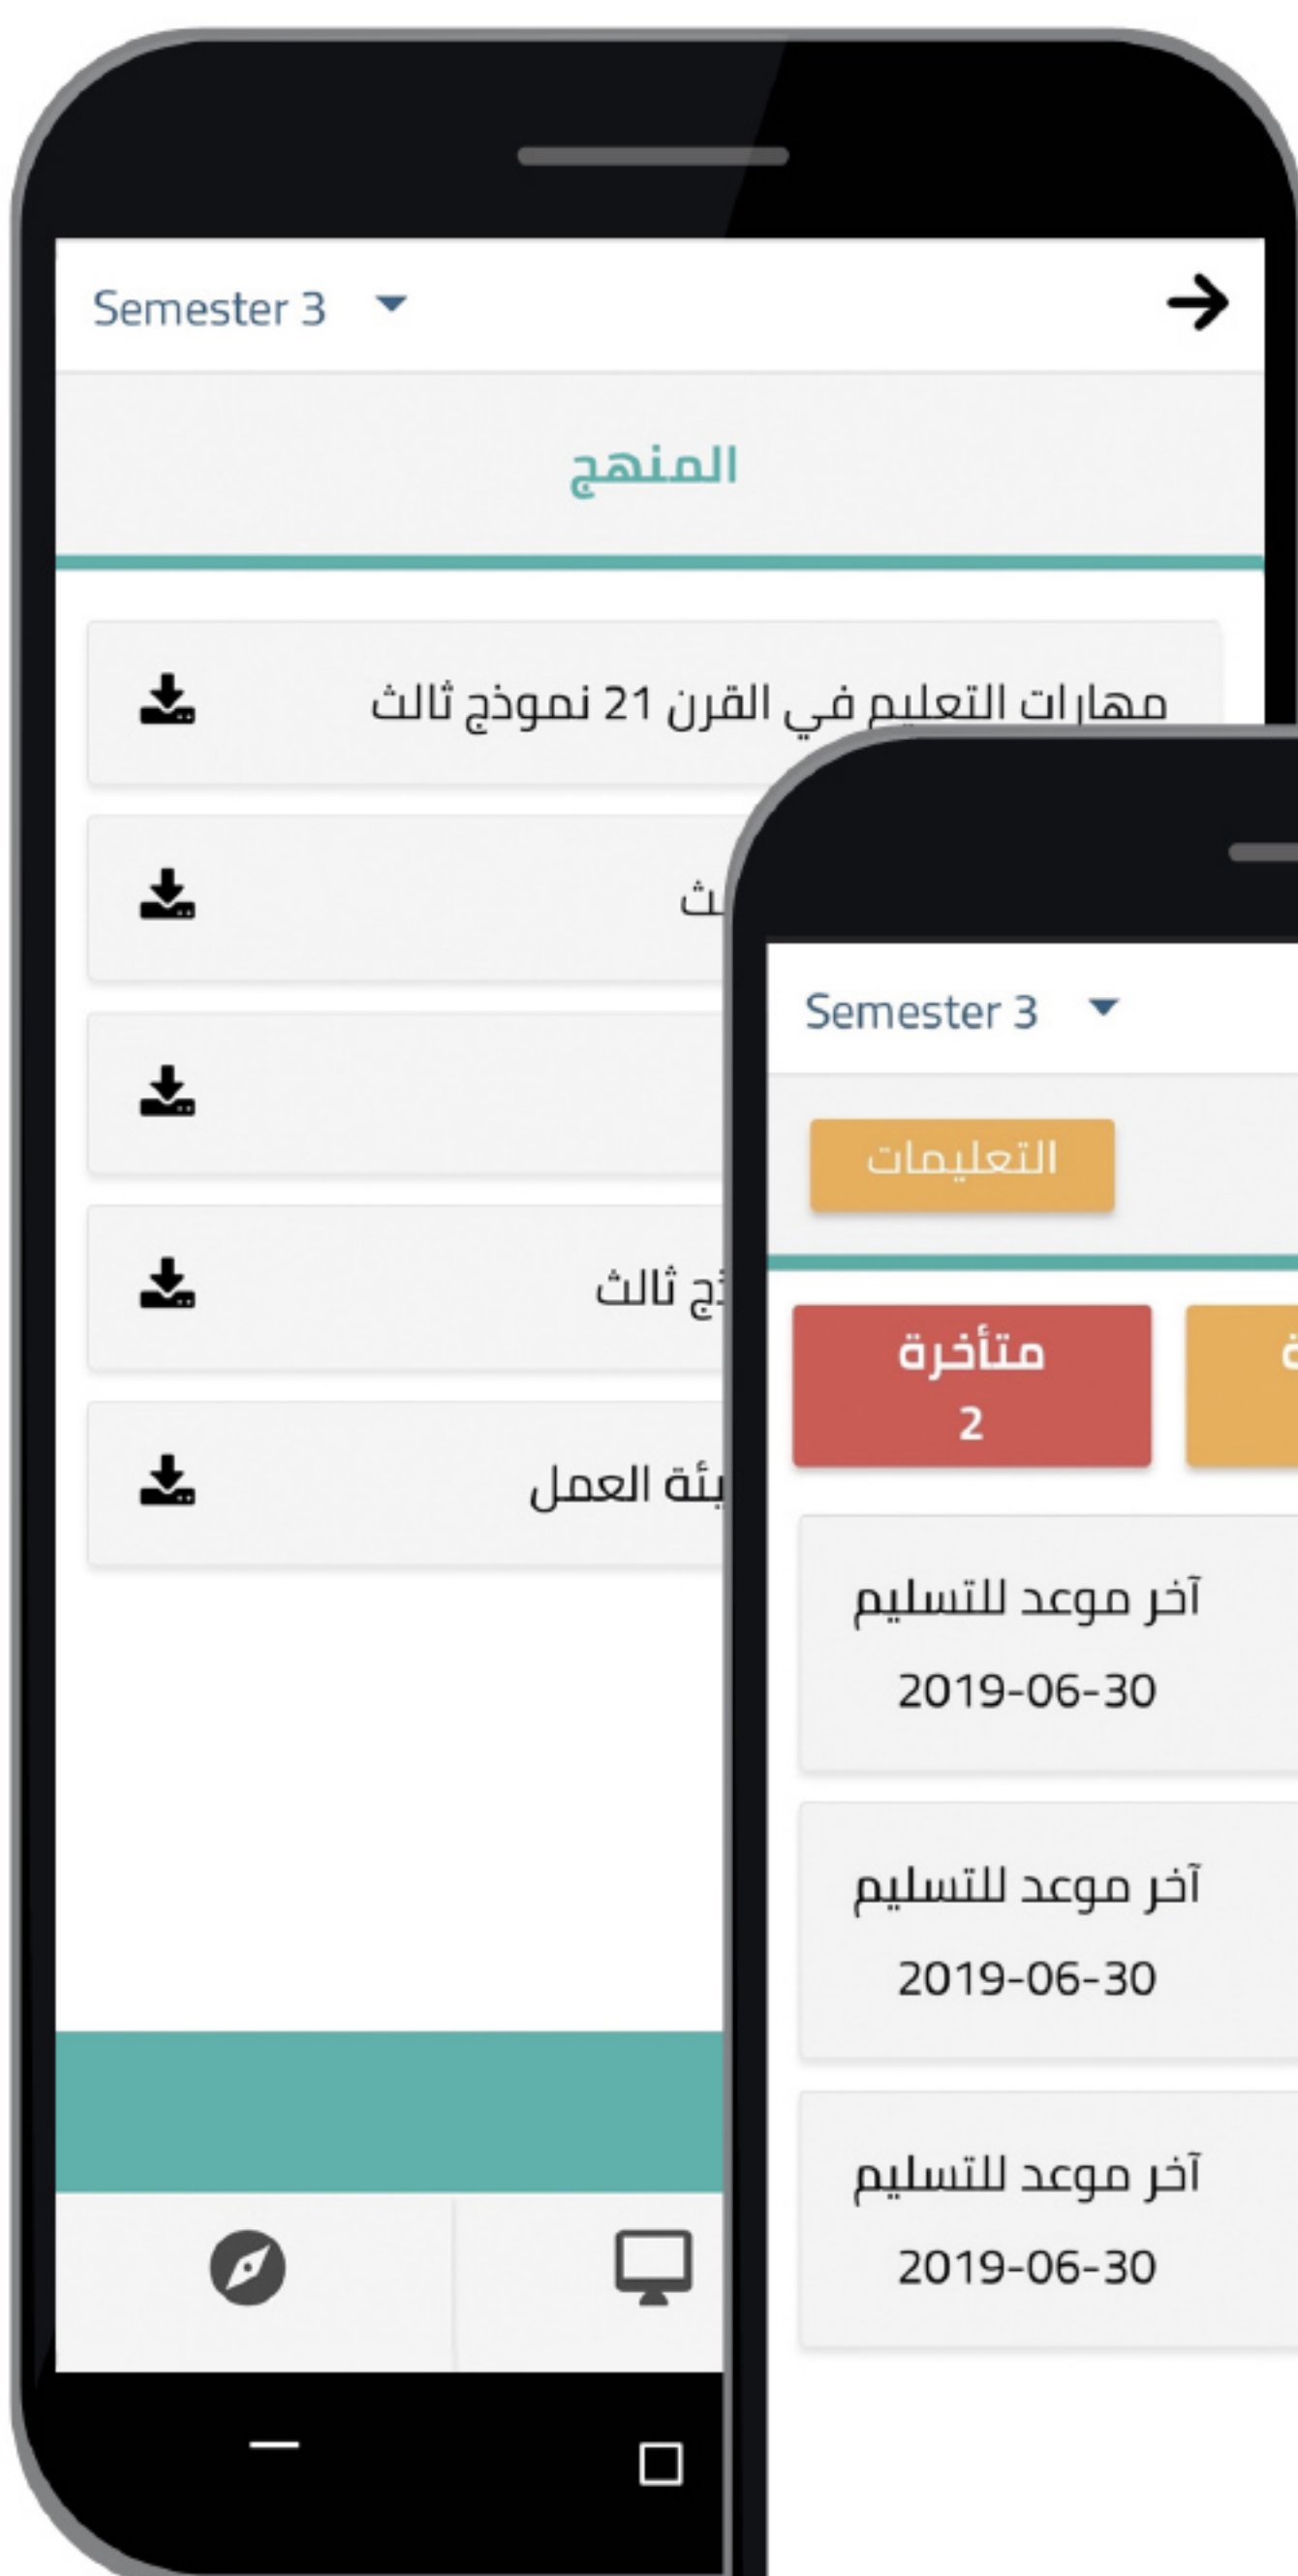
Semester 3

المنهج

مهارات التعليم في القرن 21 نموذج ثالث

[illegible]ث

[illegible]

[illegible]ج ثالث

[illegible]يئة العمل

Semester 3

التعليمات

متأخرة
2

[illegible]

آخر موعد للتسليم
2019-06-30

آخر موعد للتسليم
2019-06-30

آخر موعد للتسليم
2019-06-30